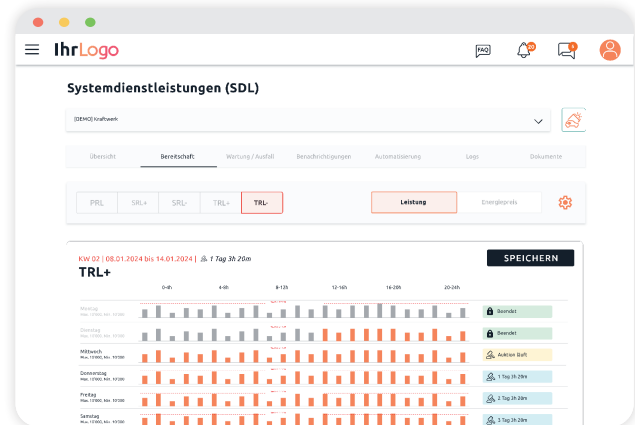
IhrLogo

FAQ

Systemdienstleistungen (SDL)

[DEMO] Kraftwerk

Übersicht | Bereitschaft | Wartung / Ausfall | Benachrichtigungen | Automatisierung | Logs | Dokumente

PRL | SRL+ | SRL- | TRL+ | TRL-

Leistung | Energiepreis

KW 02 | 08.01.2024 bis 14.01.2024 | 1 Tag 3h 20m

TRL+

SPEICHERN

0-4h | 4-8h | 8-12h | 12-16h | 16-20h | 20-24h

Montag
Max. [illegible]

Beendet

Dienstag
Max. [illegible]

Beendet

Mittwoch
Max. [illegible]

Auktion läuft

Donnerstag
Max. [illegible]

1 Tag 3h 20m

Freitag
Max. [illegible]

2 Tag 3h 20m

Samstag
Max. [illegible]

3 Tag 3h 20m